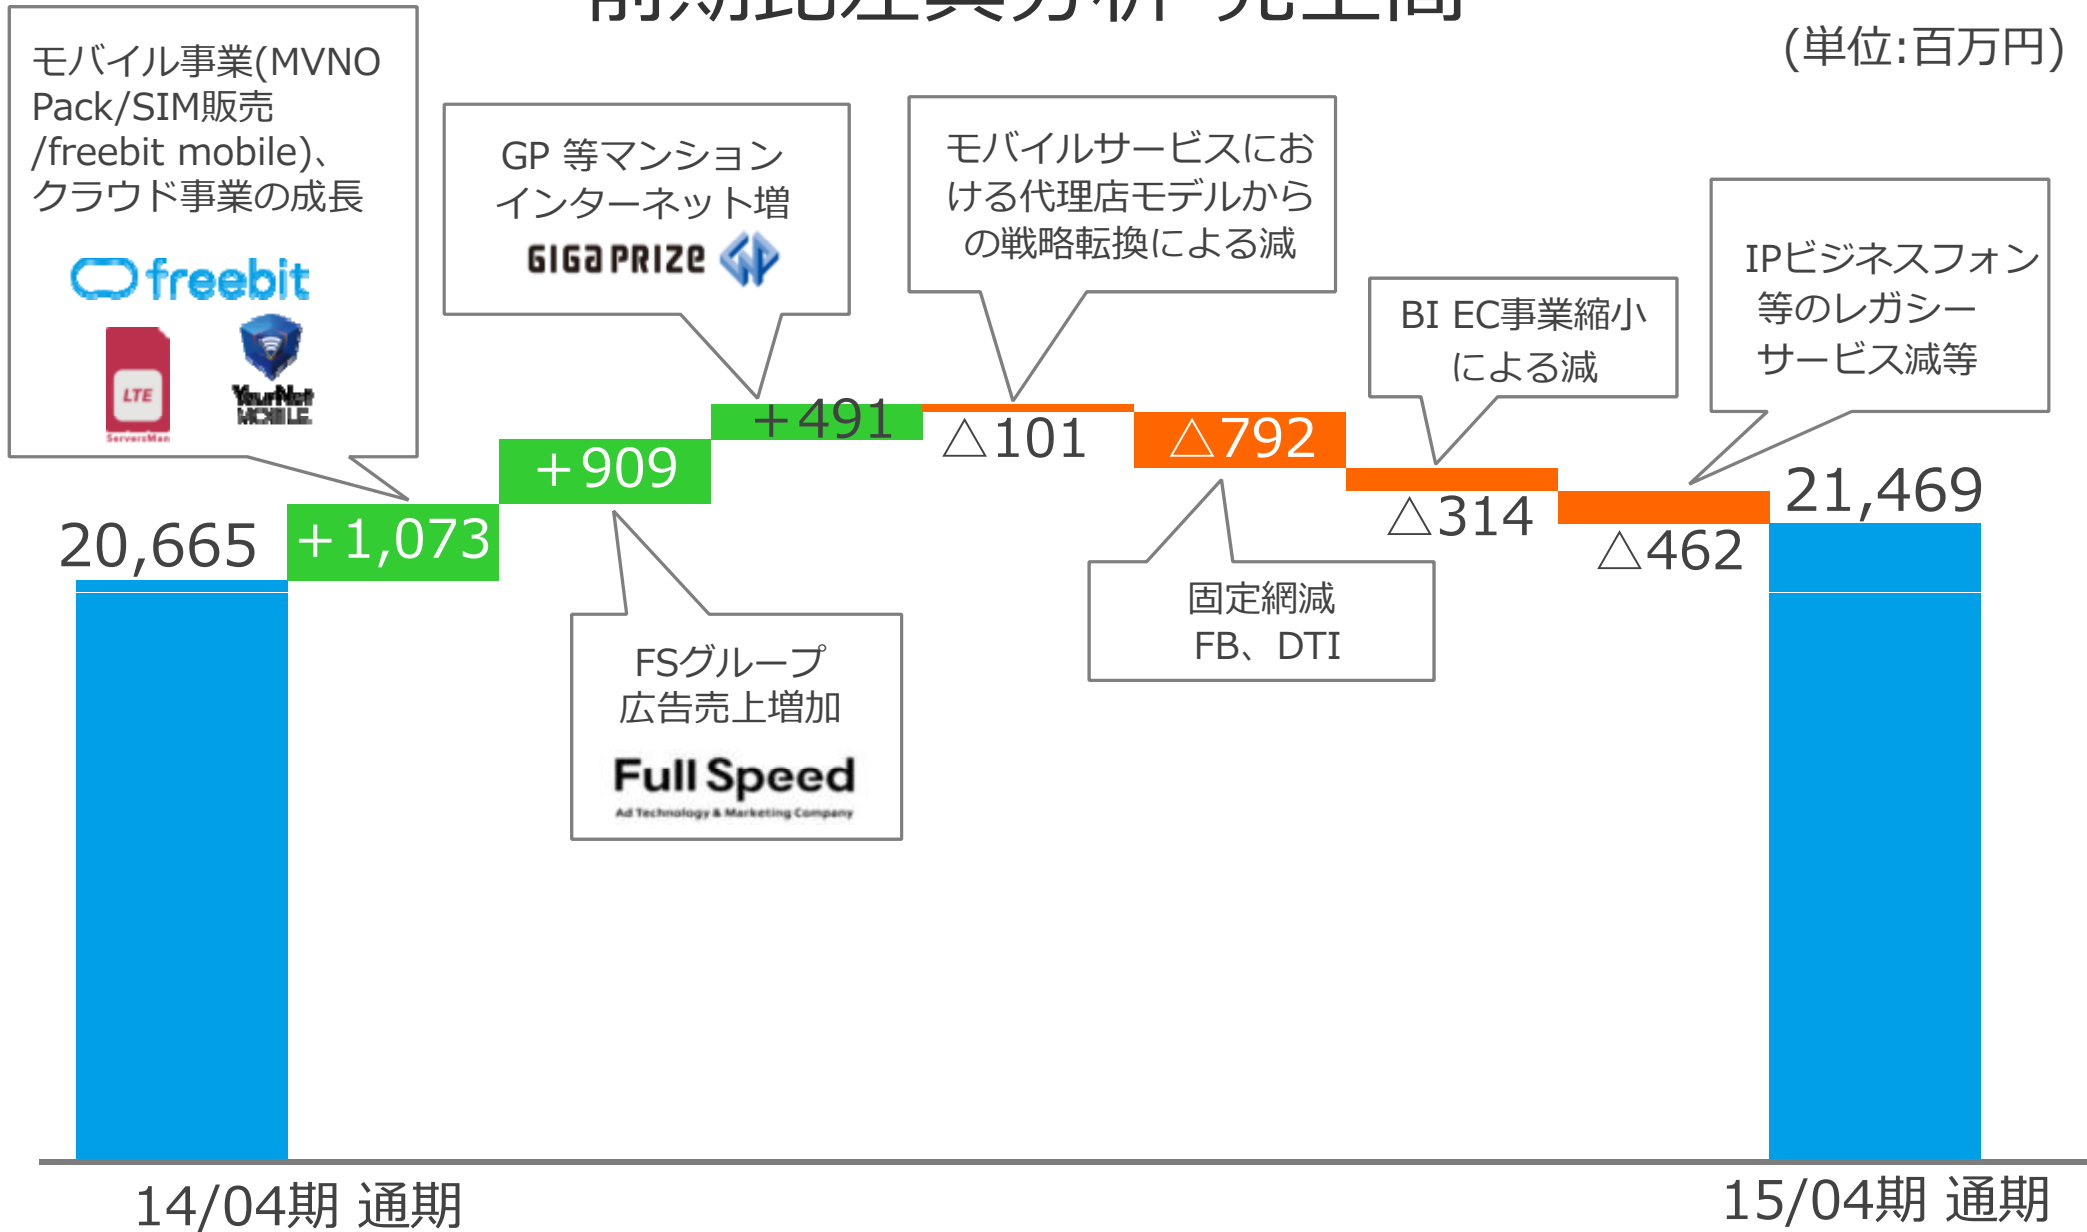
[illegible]

(単位:百万円)

モバイル事業(MVNO Pack/SIM販売 /freebit mobile)、クラウド事業の成長

freebit

LTE

ServersMan

YourNet MOBILE

GP 等マンション インターネット増

GIGA PRIZE

モバイルサービスにおける代理店モデルからの戦略転換による減

BI EC事業縮小による減

IPビジネスフォン等のレガシーサービス減等

20,665

+1,073

+909

+491

△101

△792

△314

△462

21,469

FSグループ 広告売上増加

Full Speed

Ad Technology & Marketing Company

固定網減 FB、DTI

14/04期 通期

15/04期 通期